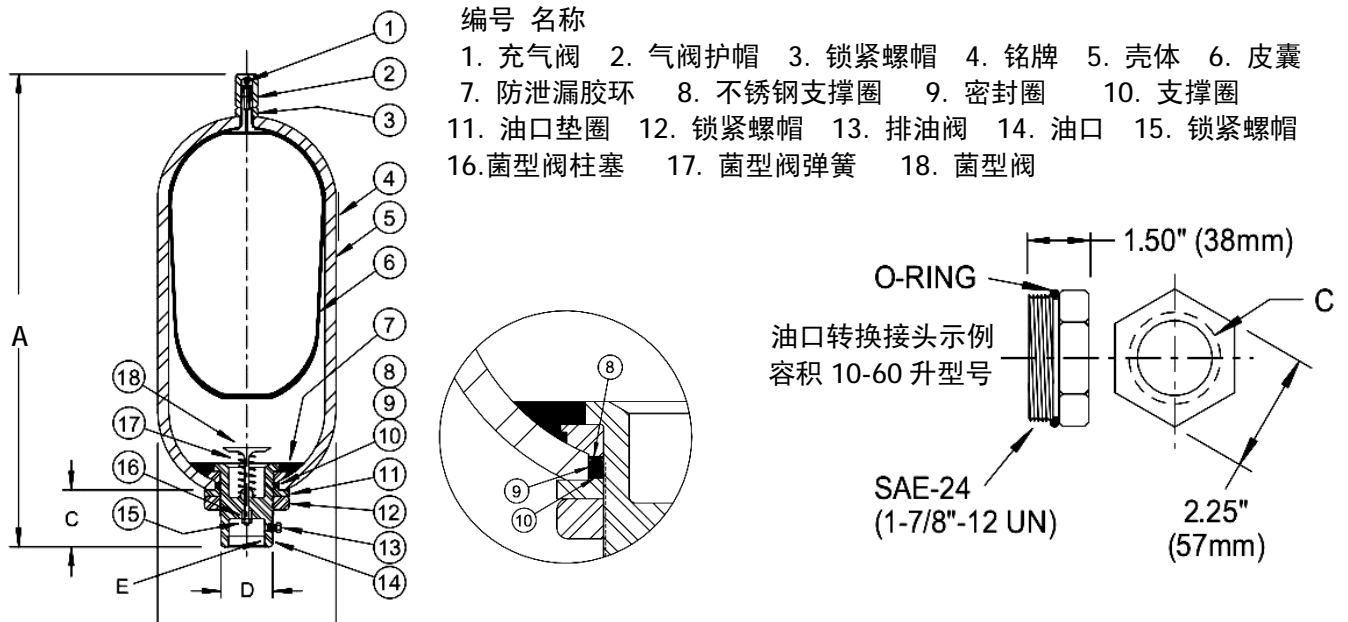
编号 名称

1. 充气阀 2. 气阀护帽 3. 锁紧螺帽 4. 铭牌 5. 壳体 6. 皮囊
7. 防泄漏胶环 8. 不锈钢支撑圈 9. 密封圈 10. 支撑圈
11. 油口垫圈 12. 锁紧螺帽 13. 排油阀 14. 油口 15. 锁紧螺帽
16.菌型阀柱塞 17. 菌型阀弹簧 18. 菌型阀

1
2
3
4
5
6
7
8
9
10
11
12
13
14
15
16
17
18
A
C
D
E

8
9
10

1.50" (38mm)
O-RING
C
油口转换接头示例
容积 10-60 升型号
SAE-24
(1-7/8"-12 UN)
2.25"
(57mm)